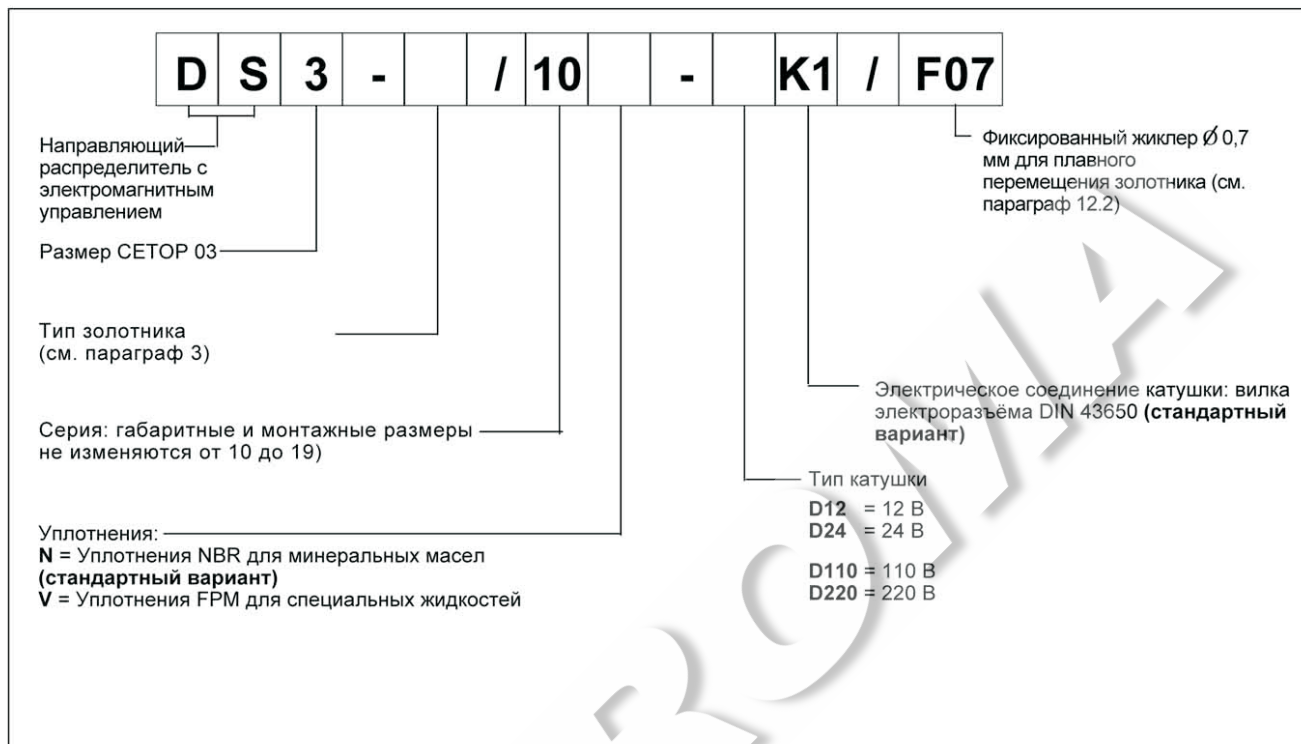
| D | S | 3 | - |  | / | 10 |  | - |  | K1 | / | F07 |
|---|---|---|---|---|---|---|---|---|---|---|---|---|

Направляющий распределитель с электромагнитным управлением

Размер CETOP 03

Тип золотника (см. параграф 3)

Серия: габаритные и монтажные размеры не изменяются от 10 до 19)

Уплотнения:
**N** = Уплотнения NBR для минеральных масел **(стандартный вариант)**
**V** = Уплотнения FPM для специальных жидкостей

Фиксированный жиклер Ø 0,7 мм для плавного перемещения золотника (см. параграф 12.2)

Электрическое соединение катушки: вилка электроразъёма DIN 43650 **(стандартный вариант)**

Тип катушки
**D12** = 12 В
**D24** = 24 В

**D110** = 110 В
**D220** = 220 В

ROMA